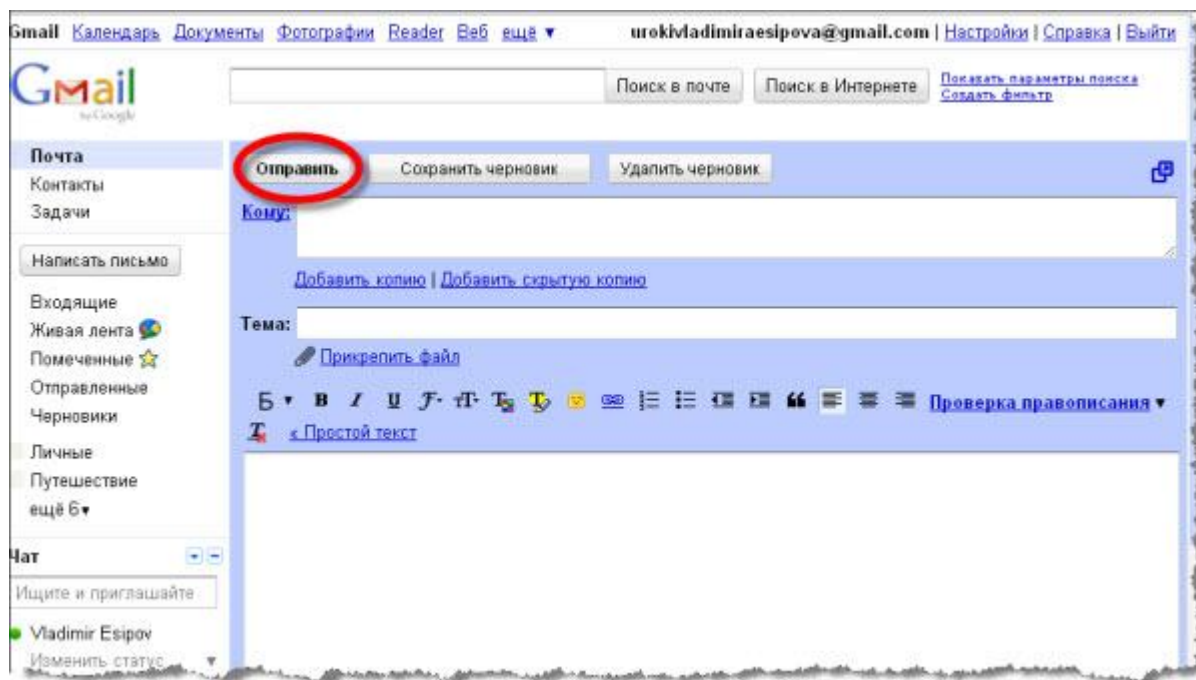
Gmail Календарь Документы Фотографии Reader Веб ещё ▾ urokivladimiraesipova@gmail.com | Настройки | Справка | Выйти

Gmail by Google

Поиск в почте Поиск в Интернете Показать параметры поиска Создать фильтр

Почта
Контакты
Задачи

Написать письмо

Входящие
Живая лента
Помеченные
Отправленные
Черновики

Личные
Путешествие
ещё 6▾

Чат

Ищите и приглашайте

Vladimir Esipov
Изменить статус

Отправить Сохранить черновик Удалить черновик

Кому:

Добавить копию | Добавить скрытую копию

Тема:

Прикрепить файл

Б ▾ B I U Проверка правописания ▾

« Простой текст